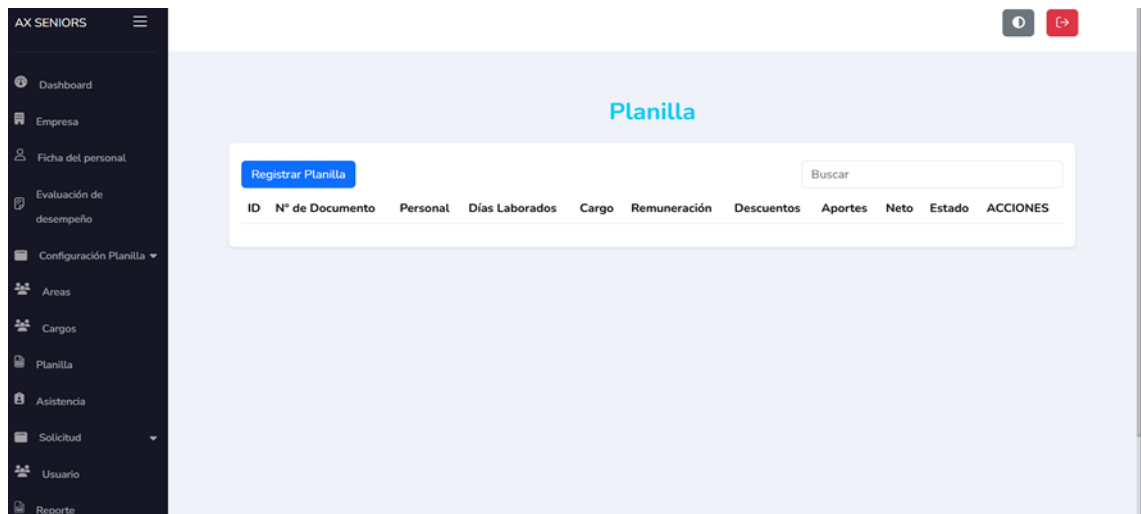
AX SENIORS

Dashboard

Empresa

Ficha del personal

Evaluación de desempeño

Configuración Planilla

Areas

Cargos

Planilla

Asistencia

Solicitud

Usuario

Reporte

Planilla

Registrar Planilla

Buscar

| ID | N° de Documento | Personal | Días Laborados | Cargo | Remuneración | Descuentos | Aportes | Neto | Estado | ACCIONES |
|---|---|---|---|---|---|---|---|---|---|---|